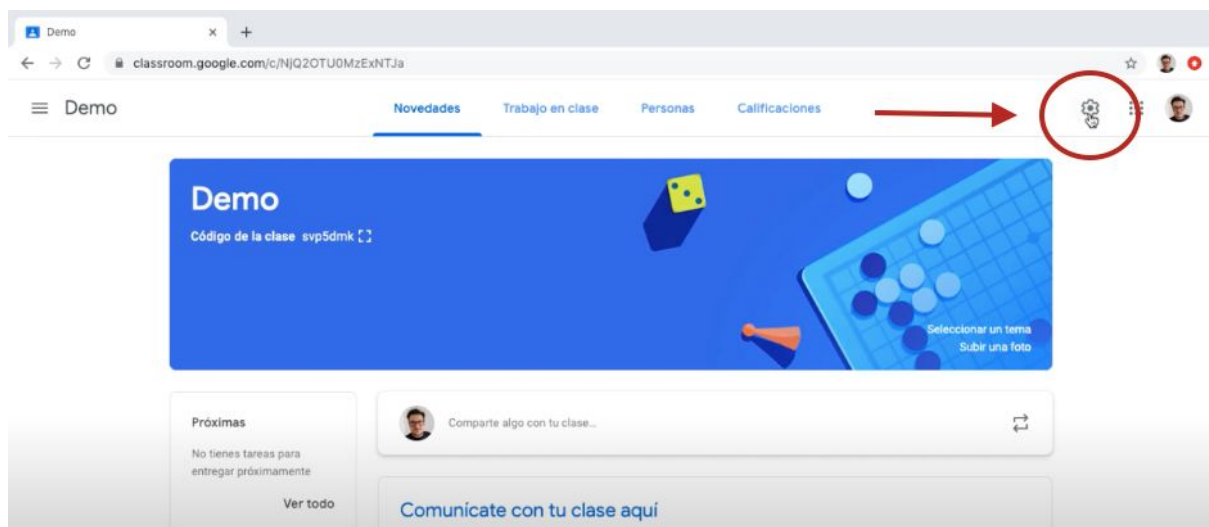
Demo × +

classroom.google.com/c/NjQ2OTU0MzExNTJa

Demo

Novedades Trabajo en clase Personas Calificaciones

Demo

Código de la clase svp5dmk

Seleccionar un tema
Subir una foto

Próximas

No tienes tareas para entregar próximamente

Ver todo

Comparte algo con tu clase...

Comunicate con tu clase aquí